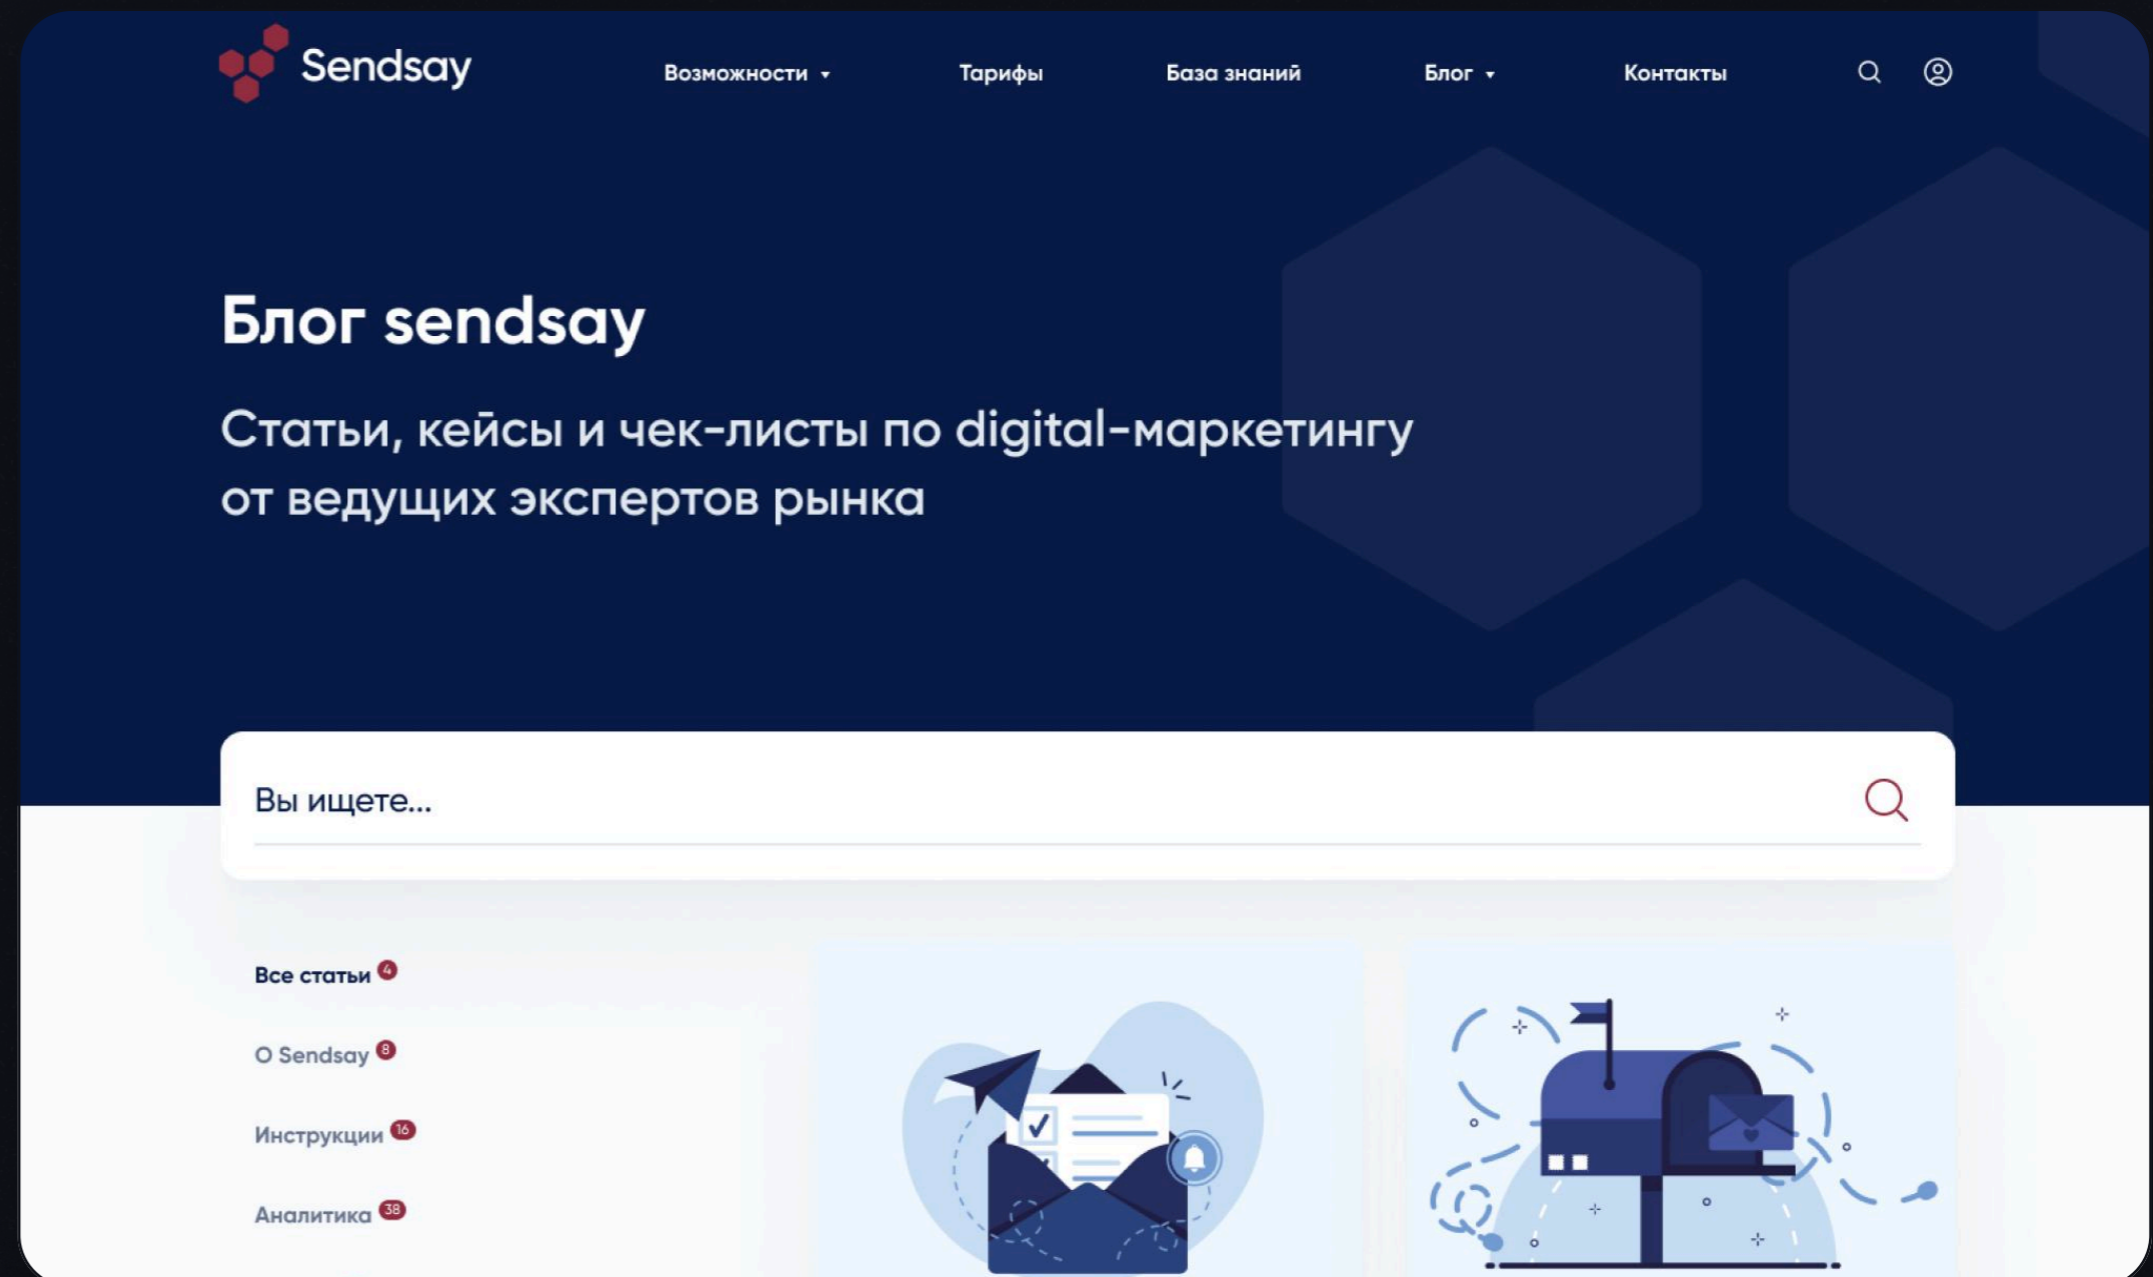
Sendsay

Возможности ▾ Тарифы База знаний Блог ▾ Контакты

Блог sendsay

Статьи, кейсы и чек-листы по digital-маркетингу от ведущих экспертов рынка

Вы ищете...

Все статьи 4

О Sendsay 8

Инструкции 16

Аналитика 38